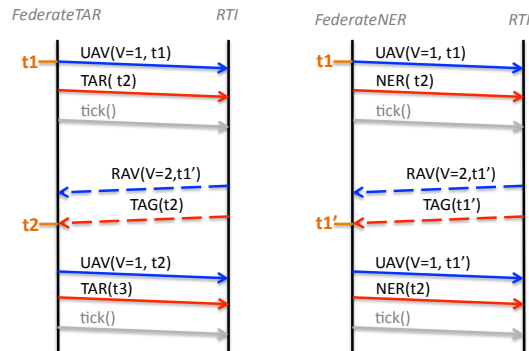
FederateTAR
RTI
t1
UAV(V=1, t1)
TAR( t2)
tick()
RAV(V=2,t1')
TAG(t2)
t2
UAV(V=1, t2)
TAR(t3)
tick()

FederateNER
RTI
t1
UAV(V=1, t1)
NER( t2)
tick()
RAV(V=2,t1')
TAG(t1')
t1'
UAV(V=1, t1')
NER(t2)
tick()